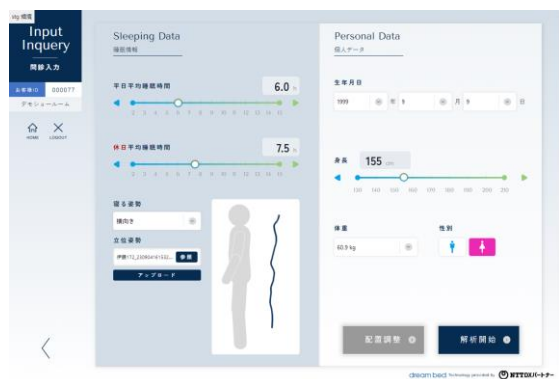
Input Inquery

問診入力

お客様ID 000077

デモショールーム

HOME LOGOUT

Sleeping Data
睡眠情報

平日平均睡眠時間
6.0 h
1 2 3 4 5 6 7 8 9 10 11 12 13 14 15

休日平均睡眠時間
7.5 h
1 2 3 4 5 6 7 8 9 10 11 12 13 14 15

寝る姿勢
横向き

立位姿勢
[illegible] 参照

アップロード

Personal Data
個人データ

生年月日
1999 年 9 月 9 日

身長
155 cm
130 140 150 160 170 180 190 200 210

体重
60.9 kg

性別

配置調整

解析開始

dream bed Technology provided by NTTDXパートナー